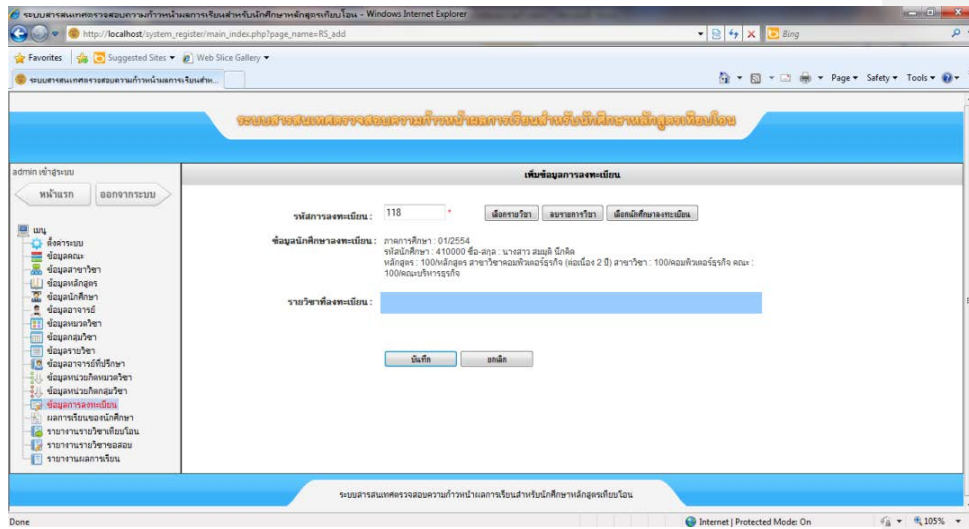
ระบบสารสนเทศตรวจสอบความก้าวหน้าผลการเรียนสำหรับนักศึกษาหลักสูตรเทียบโอน - Windows Internet Explorer

http://localhost/system_register/main_index.php?page_name=RS_add

Bing

Favorites | Suggested Sites ▾ | Web Slice Gallery ▾

ระบบสารสนเทศตรวจสอบความก้าวหน้าผลการเรียนสำห...

Page ▾ Safety ▾ Tools ▾

ระบบสารสนเทศตรวจสอบความก้าวหน้าผลการเรียนสำหรับนักศึกษาหลักสูตรเทียบโอน

admin เข้าสู่ระบบ

หน้าแรก | ออกจากระบบ

เมนู
ตั้งค่าระบบ
ข้อมูลคณะ
ข้อมูลสาขาวิชา
ข้อมูลหลักสูตร
ข้อมูลนักศึกษา
ข้อมูลอาจารย์
ข้อมูลหมวดวิชา
ข้อมูลกลุ่มวิชา
ข้อมูลรายวิชา
ข้อมูลอาจารย์ที่ปรึกษา
ข้อมูลหน่วยกิตหมวดวิชา
ข้อมูลหน่วยกิตกลุ่มวิชา
ข้อมูลการลงทะเบียน
ผลการเรียนของนักศึกษา
รายงานรายวิชาเทียบโอน
รายงานรายวิชาขอสอบ
รายงานผลการเรียน

เพิ่มข้อมูลการลงทะเบียน

รหัสการลงทะเบียน : 118 *

เลือกรายวิชา | ลบรายการวิชา | เลือกนักศึกษาลงทะเบียน

ข้อมูลนักศึกษาลงทะเบียน : ภาคการศึกษา : 01/2554
รหัสนักศึกษา : 410000 ชื่อ-สกุล : นางสาว สมมุติ นักคิด
หลักสูตร : 100/หลักสูตร สาขาวิชาคอมพิวเตอร์ธุรกิจ (ต่อเนื่อง 2 ปี) สาขาวิชา : 100/คอมพิวเตอร์ธุรกิจ คณะ : 100/คณะบริหารธุรกิจ

รายวิชาที่ลงทะเบียน :

บันทึก | ยกเลิก

ระบบสารสนเทศตรวจสอบความก้าวหน้าผลการเรียนสำหรับนักศึกษาหลักสูตรเทียบโอน

Done

Internet | Protected Mode: On

105%